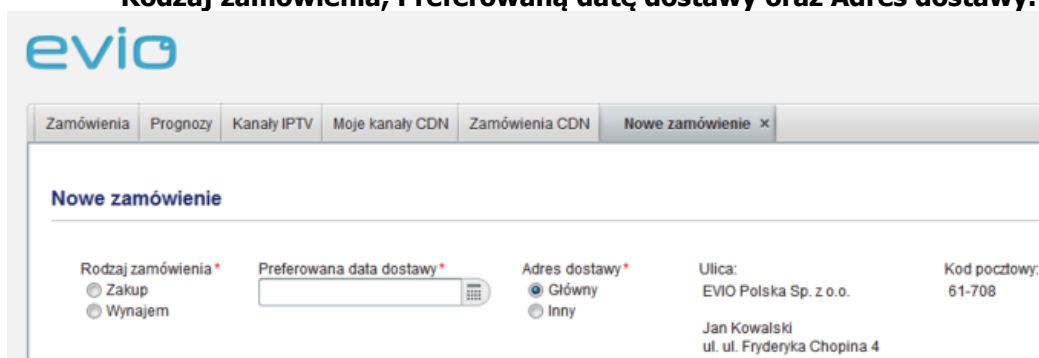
Rodzaj zamówienia, Preferowaną datę dostawy oraz Adres dostawy.

evio

Zamówienia | Prognozy | Kanały IPTV | Moje kanały CDN | Zamówienia CDN | Nowe zamówienie ×

Nowe zamówienie

Rodzaj zamówienia*
Zakup
Wynajem

Preferowana data dostawy*

Adres dostawy*
Główny
Inny

Ulica:
EVIO Polska Sp. z o.o.

Jan Kowalski
ul. ul. Fryderyka Chopina 4

Kod pocztowy:
61-708